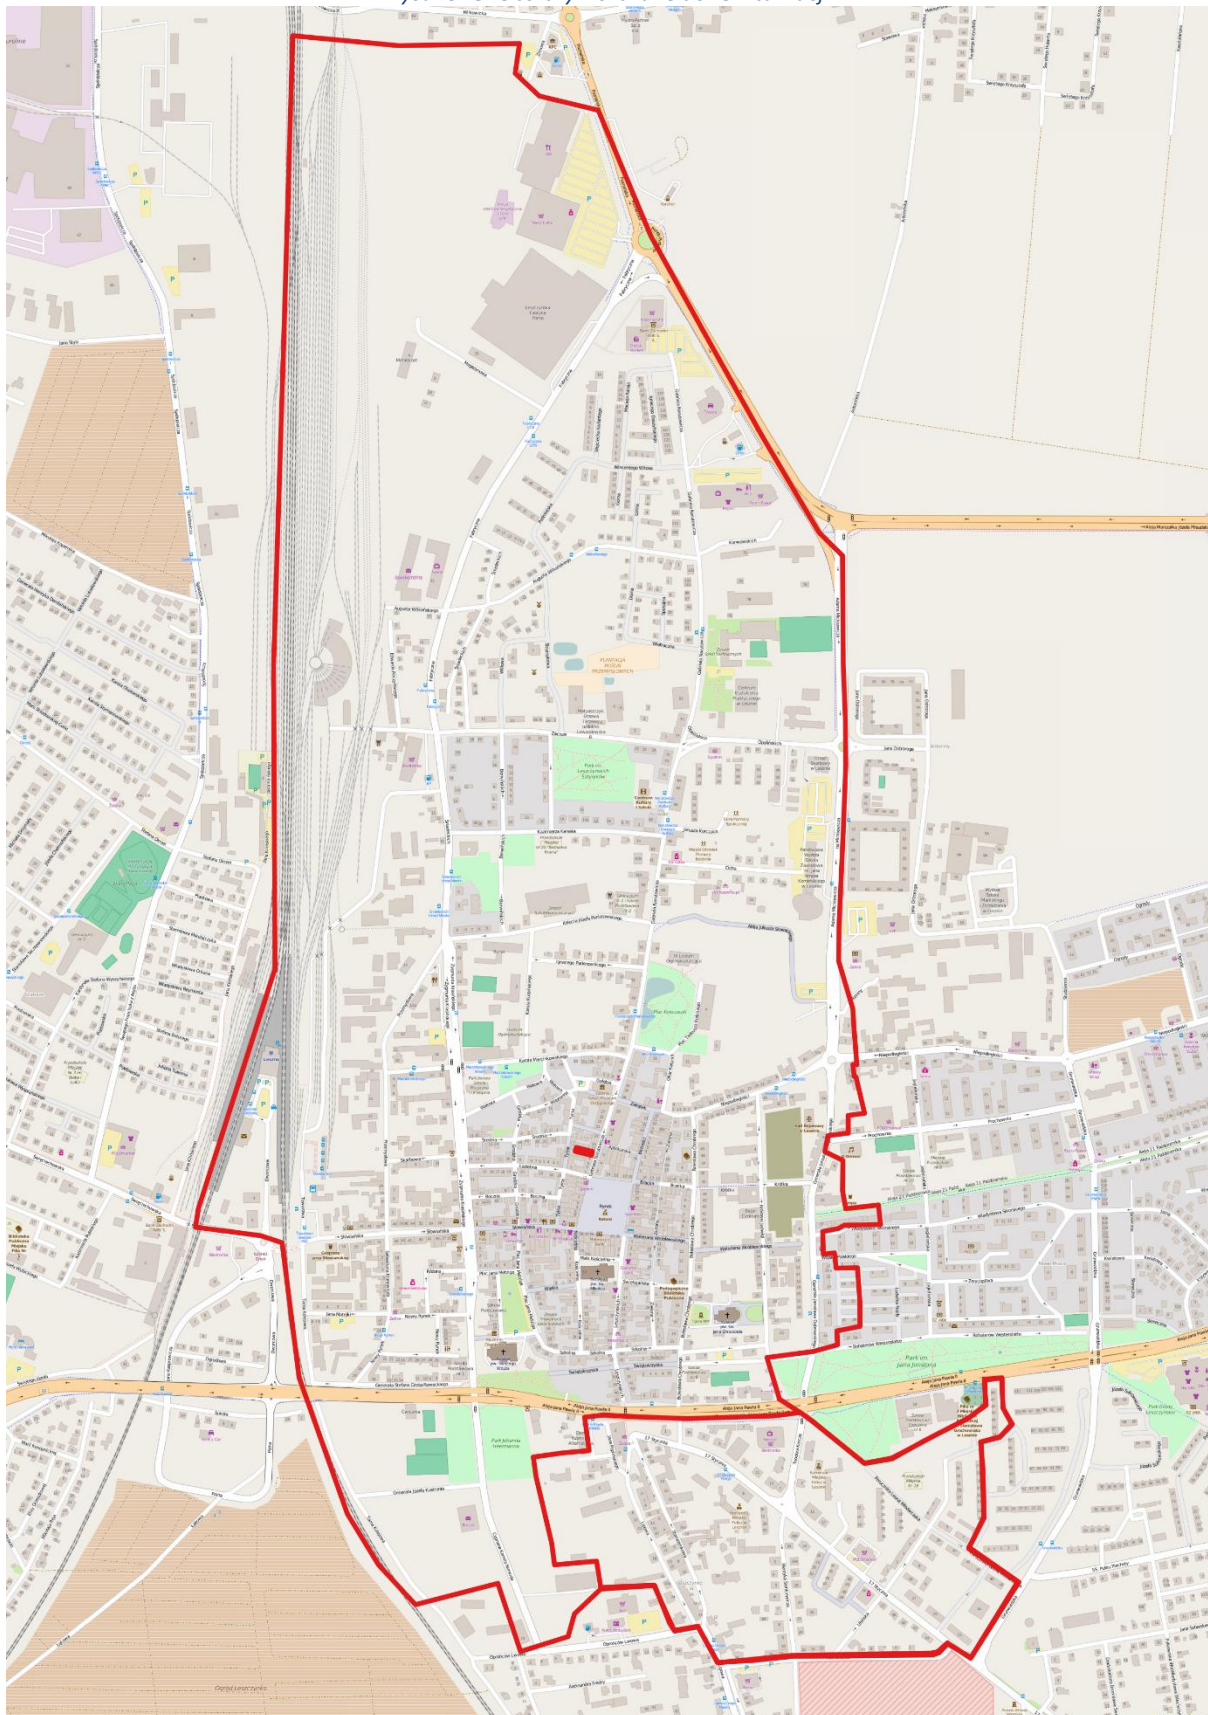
KFC
Jana Dobrego
Park im. Jana Jonstona
Aleja Jana Pawła II
Aleja Marszałka Józefa Piłsudskiego
Park im. Leszczyńskich
Plac Kościuszki
Rynek
Park Jordana
Plac Metziga
Ogrody
Kurpińskiego
Słowiańska
Zacisze
Ochla
Opalińskich
17 Stycznia
Rejtana
Szkolna
Lipowa
Narutowicza
Grunwaldzka
Plantacja wiązów przeciwzlotowych
Ogród Leszczyński